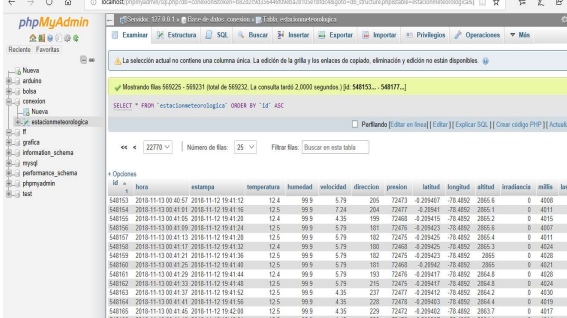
localhost/phpmyadmin/sql.php?db=conexion&token=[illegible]

phpMyAdmin

Reciente Favoritas

Nueva
arduino
bolsa
conexion
Nueva
estacionmeteorologica
ff
grafica
information_schema
mysql
performance_schema
phpmyadmin
test

Servidor: 127.0.0.1 » Base de datos: conexion » Tabla: estacionmeteorologica

Examinar | Estructura | SQL | Buscar | Insertar | Exportar | Importar | Privilegios | Operaciones | Más

La selección actual no contiene una columna única. La edición de la grilla y los enlaces de copiado, eliminación y edición no están disponibles.

Mostrando filas 569225 - 569231 (total de 569232, La consulta tardó 2,0000 segundos.) [id: 548153... - 548177...]

SELECT * FROM `estacionmeteorologica` ORDER BY `id` ASC

Perfilando [Editar en línea] [ Editar ] [ Explicar SQL ] [ Crear código PHP ] [ Actualizar ]

<< < 22770 | Número de filas: 25 | Filtrar filas: Buscar en esta tabla

+ Opciones

| id | hora | estampa | temperatura | humedad | velocidad | direccion | presion | latitud | longitud | altitud | irradiancia | millis | lav |
|---|---|---|---|---|---|---|---|---|---|---|---|---|---|
| 548153 | 2018-11-13 00:40:57 | 2018-11-12 19:41:12 | 12.4 | 99.9 | 5.79 | 205 | 72473 | -0.209407 | -78.4892 | 2865.6 | 0 | 4008 | |
| 548154 | 2018-11-13 00:41:01 | 2018-11-12 19:41:16 | 12.5 | 99.9 | 7.24 | 204 | 72477 | -0.20941 | -78.4892 | 2865.1 | 0 | 4011 | |
| 548155 | 2018-11-13 00:41:05 | 2018-11-12 19:41:20 | 12.4 | 99.9 | 4.35 | 199 | 72468 | -0.209415 | -78.4892 | 2865.6 | 0 | 4015 | |
| 548156 | 2018-11-13 00:41:09 | 2018-11-12 19:41:24 | 12.4 | 99.9 | 5.79 | 181 | 72476 | -0.209423 | -78.4892 | 2865.6 | 0 | 4007 | |
| 548157 | 2018-11-13 00:41:13 | 2018-11-12 19:41:28 | 12.5 | 99.9 | 5.79 | 192 | 72475 | -0.209425 | -78.4892 | 2865.4 | 0 | 4011 | |
| 548158 | 2018-11-13 00:41:17 | 2018-11-12 19:41:32 | 12.4 | 99.9 | 5.79 | 180 | 72468 | -0.209421 | -78.4892 | 2865.3 | 0 | 4024 | |
| 548159 | 2018-11-13 00:41:21 | 2018-11-12 19:41:36 | 12.4 | 99.9 | 5.79 | 182 | 72476 | -0.209423 | -78.4892 | 2865 | 0 | 4028 | |
| 548160 | 2018-11-13 00:41:25 | 2018-11-12 19:41:40 | 12.5 | 99.9 | 5.79 | 191 | 72468 | -0.20942 | -78.4892 | 2865 | 0 | 4021 | |
| 548161 | 2018-11-13 00:41:29 | 2018-11-12 19:41:44 | 12.4 | 99.9 | 5.79 | 193 | 72468 | -0.209417 | -78.4892 | 2864.8 | 0 | 4028 | |
| 548162 | 2018-11-13 00:41:33 | 2018-11-12 19:41:48 | 12.5 | 99.9 | 5.79 | 215 | 72475 | -0.209417 | -78.4892 | 2864.8 | 0 | 4024 | |
| 548163 | 2018-11-13 00:41:37 | 2018-11-12 19:41:52 | 12.5 | 99.9 | 4.35 | 237 | 72477 | -0.209412 | -78.4892 | 2864.2 | 0 | 4030 | |
| 548164 | 2018-11-13 00:41:41 | 2018-11-12 19:41:56 | 12.4 | 99.9 | 5.79 | 228 | 72478 | -0.209403 | -78.4892 | 2864.4 | 0 | 4019 | |
| 548165 | 2018-11-13 00:41:45 | 2018-11-12 19:42:00 | 12.5 | 99.9 | 4.35 | 229 | 72472 | -0.209402 | -78.4892 | 2863.7 | 0 | 4017 | |